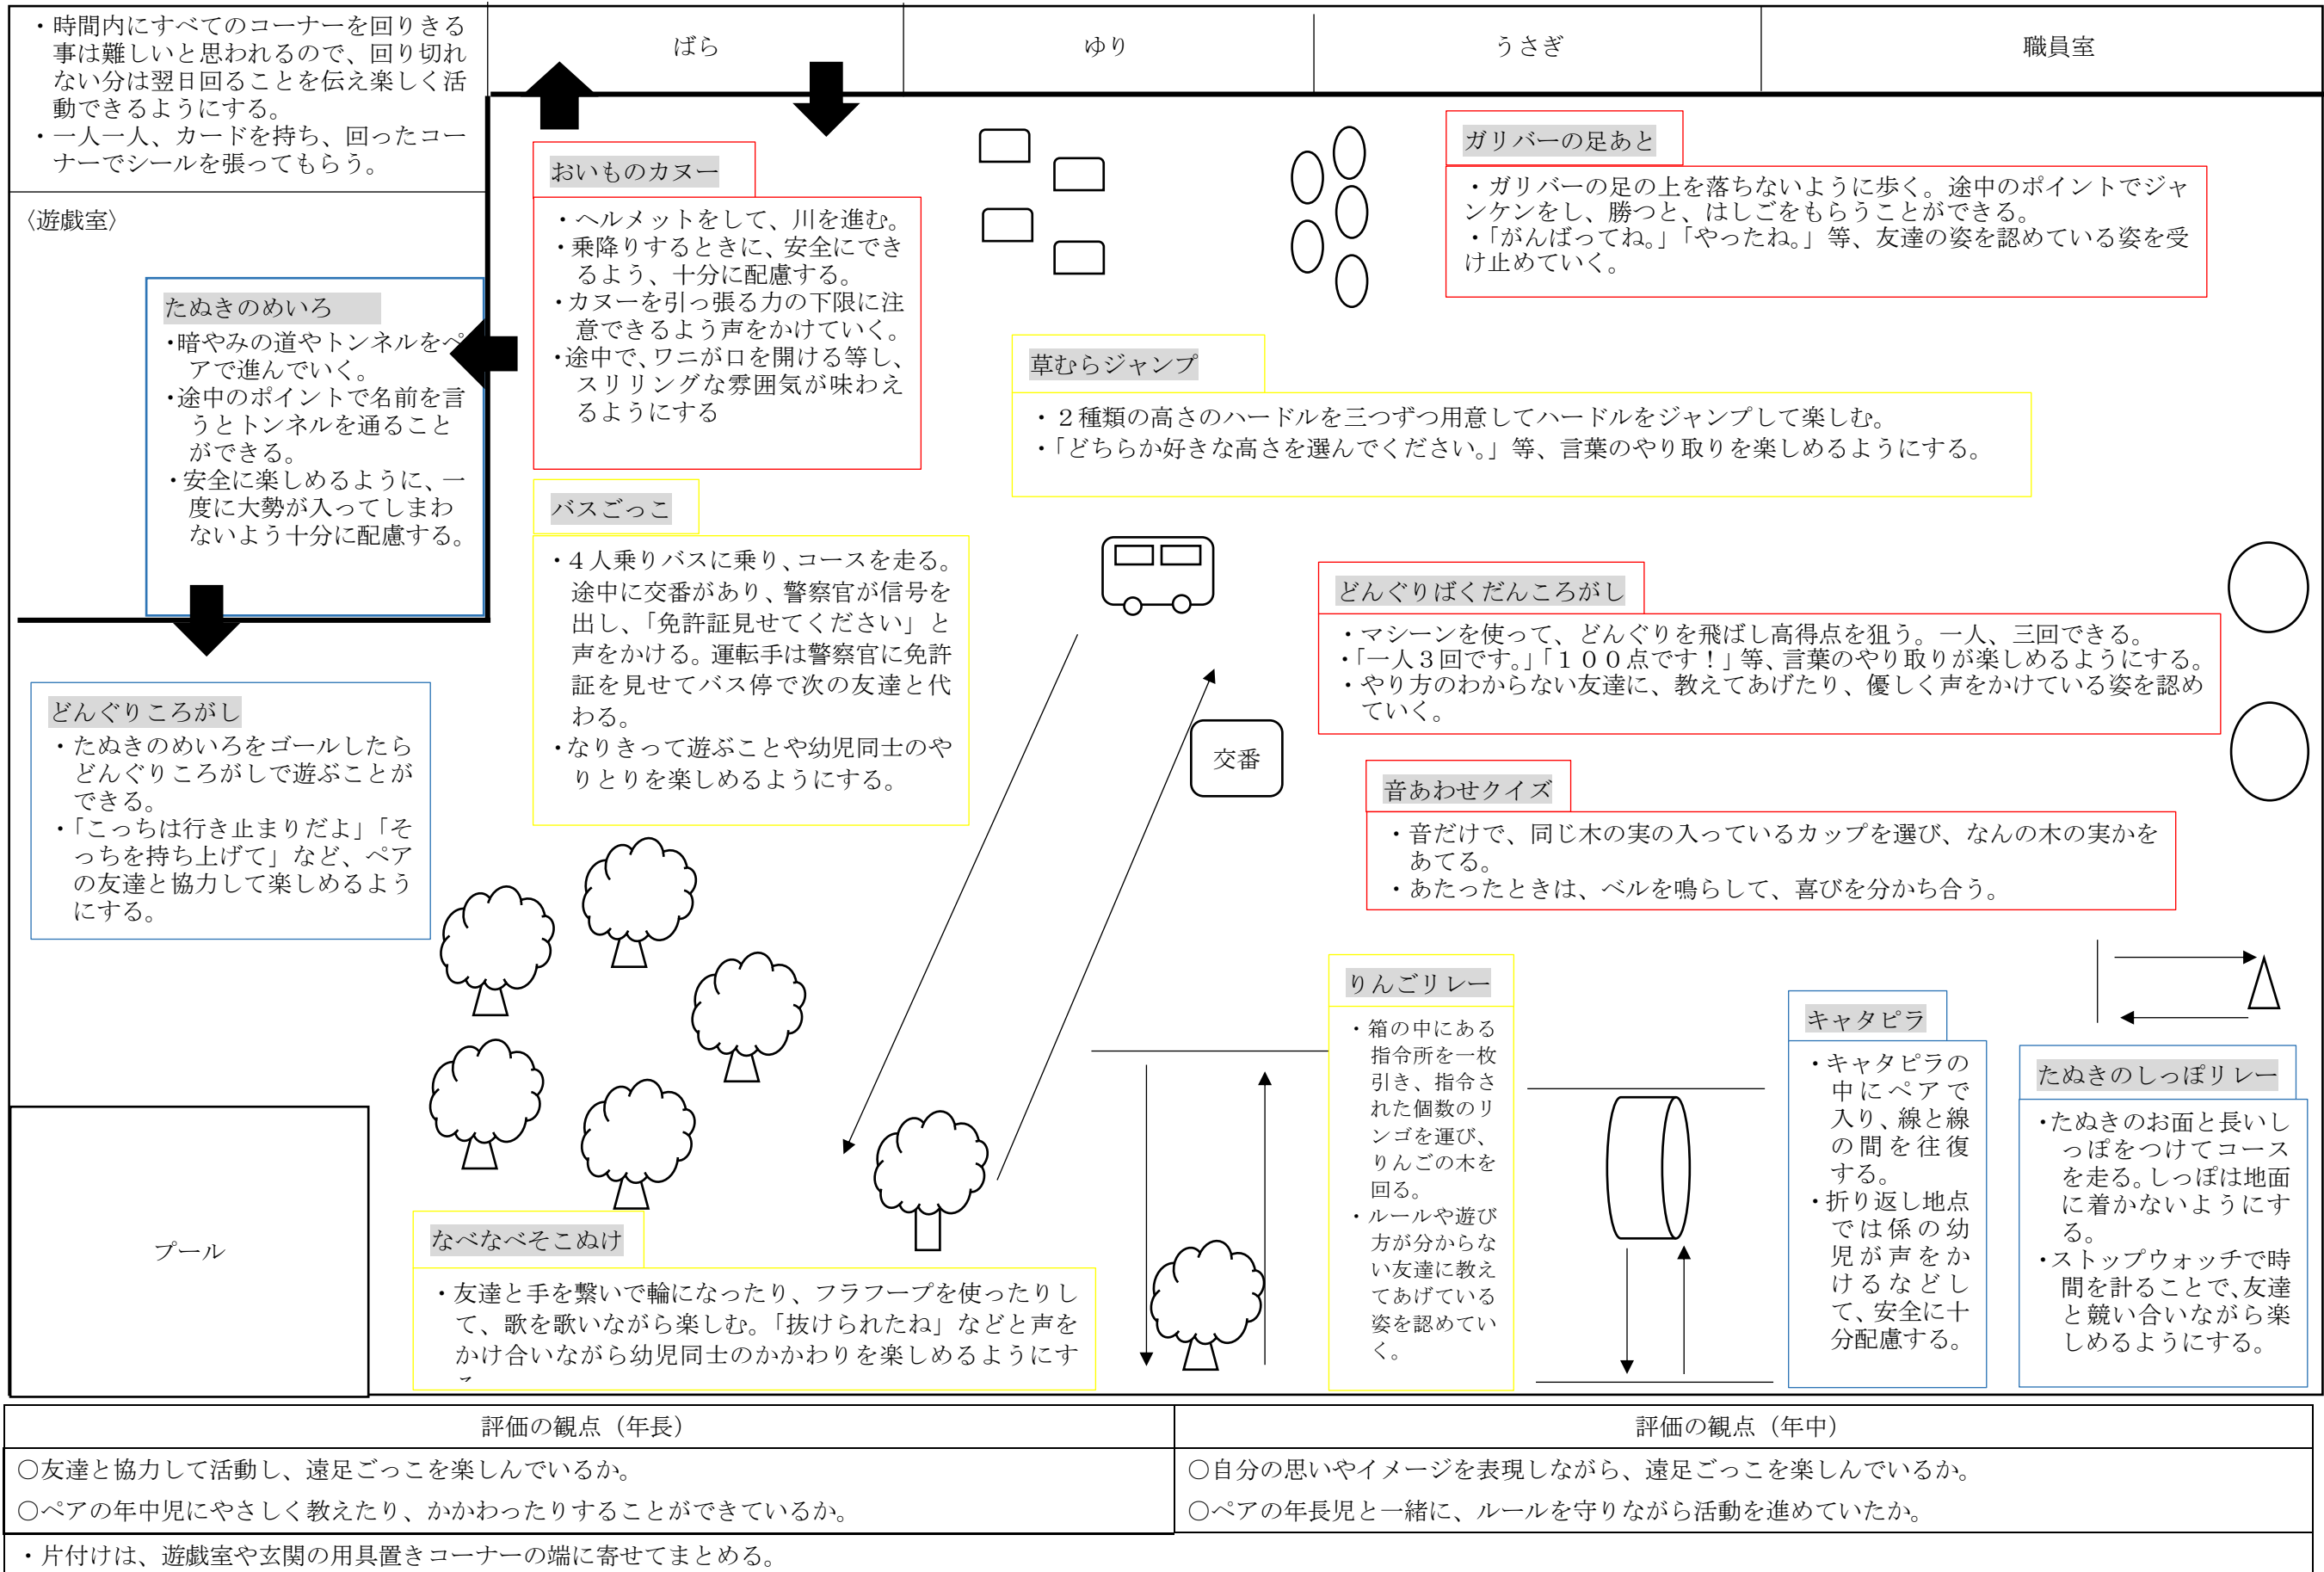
・時間内にすべてのコーナーを回りきる事は難しいと思われるので、回り切れない分は翌日回ることを伝え楽しく活動できるようにする。
・一人一人、カードを持ち、回ったコーナーでシールを張ってもらう。

ばら

ゆり

うさぎ

職員室

〈遊戯室〉

たぬきのめいろ
・暗やみの道やトンネルをペアで進んでいく。
・途中のポイントで名前を言うとトンネルを通ることができる。
・安全に楽しめるように、一度に大勢が入ってしまわないよう十分に配慮する。

おいものカヌー
・ヘルメットをして、川を進む。
・乗降りするときに、安全にできるよう、十分に配慮する。
・カヌーを引っ張る力の下限に注意できるよう声をかけていく。
・途中で、ワニが口を開ける等し、スリリングな雰囲気が味わえるようにする

ガリバーの足あと
・ガリバーの足の上を落ちないように歩く。途中のポイントでジャンケンをし、勝つと、はしごをもらうことができる。
・「がんばってね。」「やったね。」等、友達の姿を認めている姿を受け止めていく。

草むらジャンプ
・２種類の高さのハードルを三つずつ用意してハードルをジャンプして楽しむ。
・「どちらか好きな高さを選んでください。」等、言葉のやり取りを楽しめるようにする。

バスごっこ
・４人乗りバスに乗り、コースを走る。途中に交番があり、警察官が信号を出し、「免許証見せてください」と声をかける。運転手は警察官に免許証を見せてバス停で次の友達と代わる。
・なりきって遊ぶことや幼児同士のやりとりを楽しめるようにする。

どんぐりばくだんころがし
・マシーンを使って、どんぐりを飛ばし高得点を狙う。一人、三回できる。
・「一人３回です。」「１００点です！」等、言葉のやり取りが楽しめるようにする。
・やり方のわからない友達に、教えてあげたり、優しく声をかけている姿を認めていく。

交番

どんぐりころがし
・たぬきのめいろをゴールしたらどんぐりころがしで遊ぶことができる。
・「こっちは行き止まりだよ」「そっちを持ち上げて」など、ペアの友達と協力して楽しめるようにする。

音あわせクイズ
・音だけで、同じ木の実の入っているカップを選び、なんの木の実かをあてる。
・あたったときは、ベルを鳴らして、喜びを分かち合う。

りんごリレー
・箱の中にある指令所を一枚引き、指令された個数のリンゴを運び、りんごの木を回る。
・ルールや遊び方が分からない友達に教えてあげている姿を認めていく。

キャタピラ
・キャタピラの中にペアで入り、線と線の間を往復する。
・折り返し地点では係の幼児が声をかけるなどして、安全に十分配慮する。

たぬきのしっぽリレー
・たぬきのお面と長いしっぽをつけてコースを走る。しっぽは地面に着かないようにする。
・ストップウォッチで時間を計ることで、友達と競い合いながら楽しめるようにする。

プール

なべなべそこぬけ
・友達と手を繋いで輪になったり、フラフープを使ったりして、歌を歌いながら楽しむ。「抜けられたね」などと声をかけ合いながら幼児同士のかかわりを楽しめるようにす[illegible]

| 評価の観点（年長） | 評価の観点（年中） |
|---|---|
| ○友達と協力して活動し、遠足ごっこを楽しんでいるか。<br>○ペアの年中児にやさしく教えたり、かかわったりすることができているか。 | ○自分の思いやイメージを表現しながら、遠足ごっこを楽しんでいるか。<br>○ペアの年長児と一緒に、ルールを守りながら活動を進めていたか。 |

・片付けは、遊戯室や玄関の用具置きコーナーの端に寄せてまとめる。